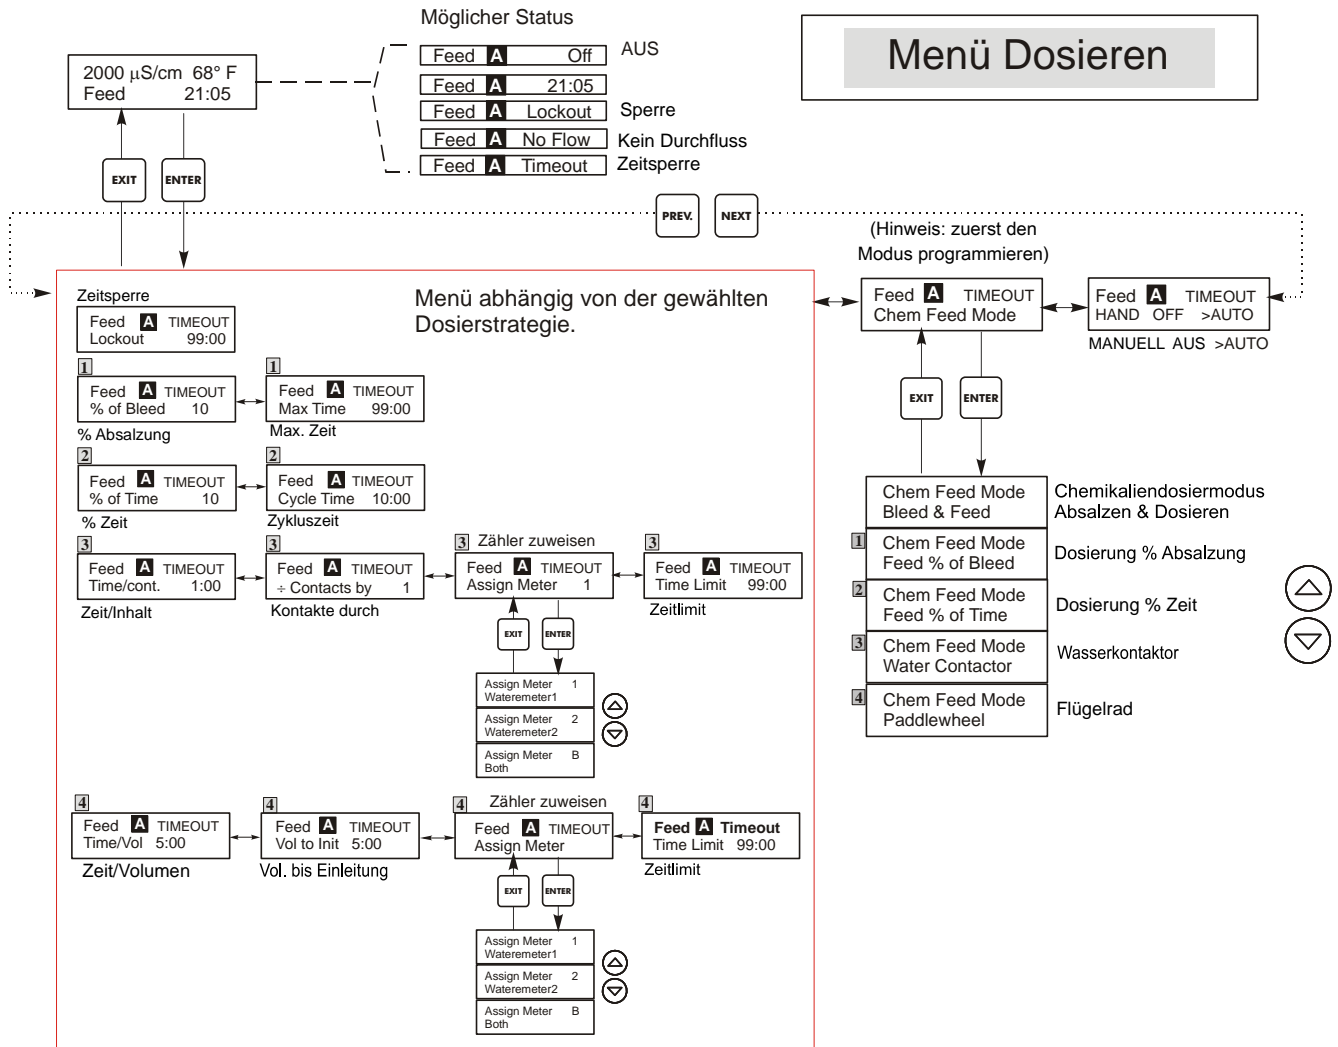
Möglicher Status

Menü Dosieren

2000 µS/cm 68° F
Feed 21:05

Feed A Off AUS
Feed A 21:05
Feed A Lockout Sperre
Feed A No Flow Kein Durchfluss
Feed A Timeout Zeitsperre

EXIT ENTER

PREV. NEXT

(Hinweis: zuerst den Modus programmieren)

Zeitsperre
Feed A TIMEOUT
Lockout 99:00

Menü abhängig von der gewählten Dosierstrategie.

Feed A TIMEOUT
Chem Feed Mode

Feed A TIMEOUT
HAND OFF >AUTO
MANUELL AUS >AUTO

1
Feed A TIMEOUT
% of Bleed 10
% Absalzung

1
Feed A TIMEOUT
Max Time 99:00
Max. Zeit

EXIT ENTER

2
Feed A TIMEOUT
% of Time 10
% Zeit

2
Feed A TIMEOUT
Cycle Time 10:00
Zykluszeit

3
Feed A TIMEOUT
Time/cont. 1:00
Zeit/Inhalt

3
Feed A TIMEOUT
÷ Contacts by 1
Kontakte durch

3 Zähler zuweisen
Feed A TIMEOUT
Assign Meter 1

3
Feed A TIMEOUT
Time Limit 99:00
Zeitlimit

EXIT ENTER

Assign Meter 1
Wateremeter1
Assign Meter 2
Wateremeter2
Assign Meter B
Both

Chem Feed Mode
Bleed & Feed
Chemikaliendosiermodus
Absalzen & Dosieren

1
Chem Feed Mode
Feed % of Bleed
Dosierung % Absalzung

2
Chem Feed Mode
Feed % of Time
Dosierung % Zeit

3
Chem Feed Mode
Water Contactor
Wasserkontaktor

4
Chem Feed Mode
Paddlewheel
Flügelrad

4
Feed A TIMEOUT
Time/Vol 5:00
Zeit/Volumen

4
Feed A TIMEOUT
Vol to Init 5:00
Vol. bis Einleitung

4 Zähler zuweisen
Feed A TIMEOUT
Assign Meter

4
Feed A Timeout
Time Limit 99:00
Zeitlimit

EXIT ENTER

Assign Meter 1
Wateremeter1
Assign Meter 2
Wateremeter2
Assign Meter B
Both